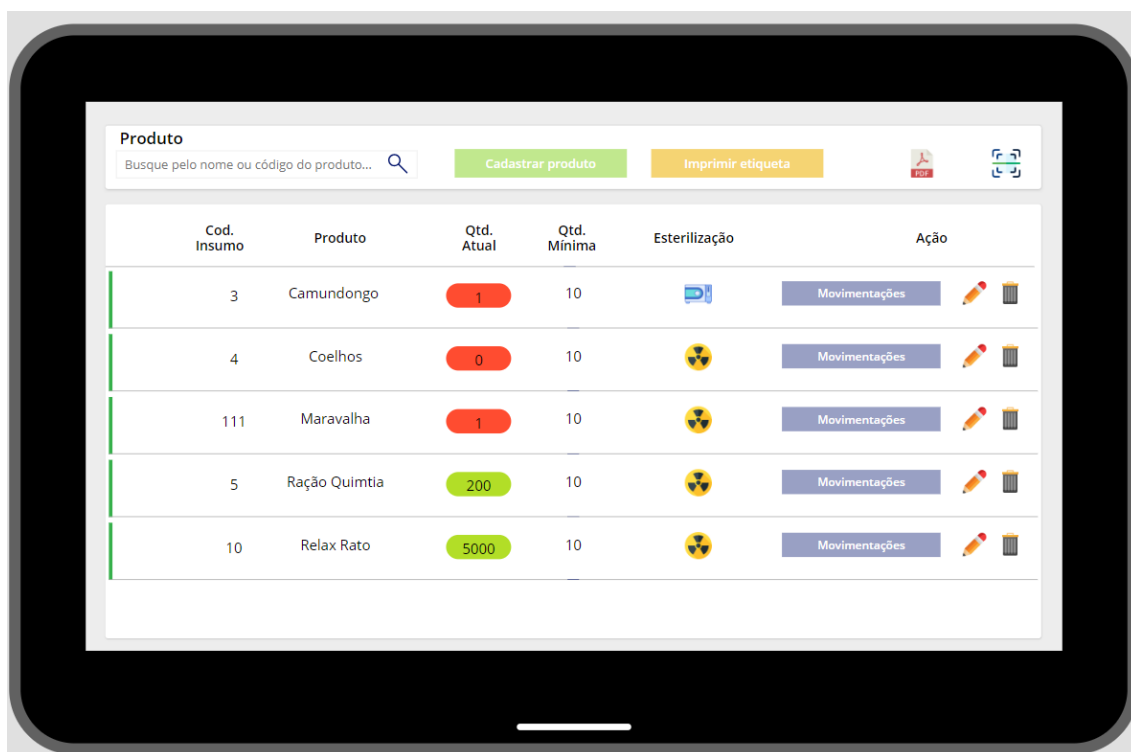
Produto

Busque pelo nome ou código do produto...

Cadastrar produto

Imprimir etiqueta

PDF

| Cod. Insumo | Produto | Qtd. Atual | Qtd. Mínima | Esterilização | Ação |
|---|---|---|---|---|---|
| 3 | Camundongo | 1 | 10 | | Movimentações |
| 4 | Coelhos | 0 | 10 | | Movimentações |
| 111 | Maravalha | 1 | 10 | | Movimentações |
| 5 | Ração Quimtia | 200 | 10 | | Movimentações |
| 10 | Relax Rato | 5000 | 10 | | Movimentações |